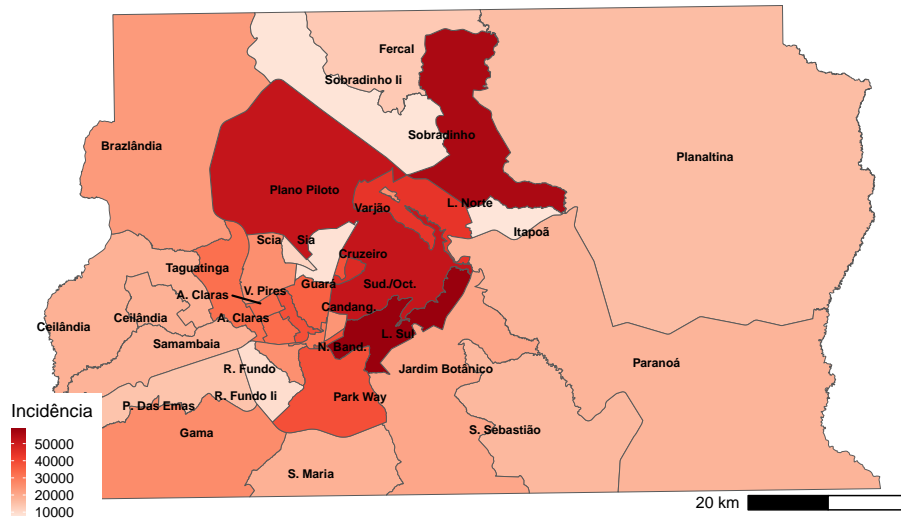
Fercal
Sobradinho Ii
Sobradinho
Brazlândia
Planaltina
Plano Piloto
Varjão
L. Norte
Itapoã
Scia
Sia
Cruzeiro
Taguatinga
Sud./Oct.
A. Claras
V. Pires
Guará
Candang.
Ceilândia
Ceilândia
A. Claras
L. Sul
Samambaia
N. Band.
R. Fundo
Jardim Botânico
Paranoá
Park Way
R. Fundo Ii
P. Das Emas
Incidência
Gama
S. Sebastião
50000
40000
30000
20000
10000
S. Maria
20 km